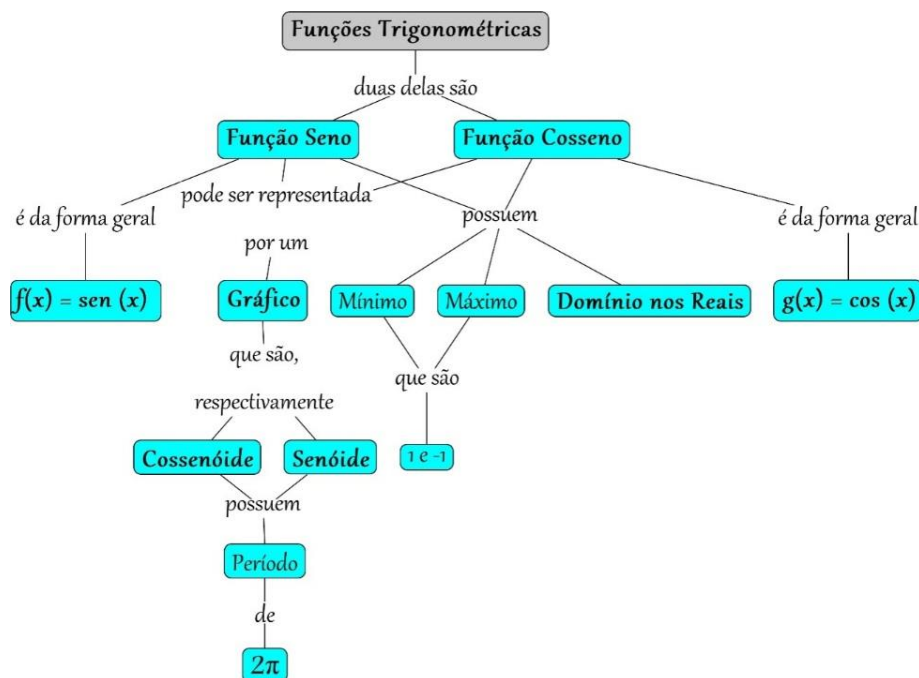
Funções Trigonométricas

duas delas são

Função Seno

Função Cosseno

é da forma geral

pode ser representada

possuem

é da forma geral

por um

$f(x) = sen\ (x)$

Gráfico

Mínimo

Máximo

Domínio nos Reais

$g(x) = cos\ (x)$

que são,

que são

respectivamente

Cossenóide

Senóide

1 e -1

possuem

Período

de

$2\pi$